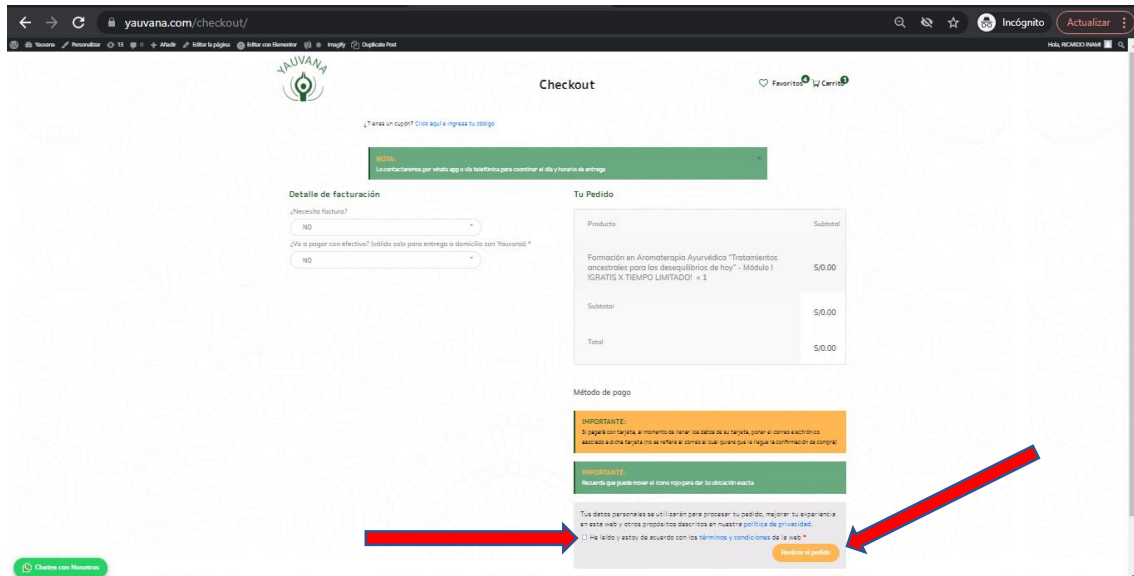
yauvana.com/checkout/

Incógnito

Actualizar

Yauvana Personalizar 13 0 Añadir Editar la página Editar con Elementor Imagify Duplicate Post

Hola, RICARDO INAMI

YAUVANA

Checkout

Favoritos 0 Carrito 1

¿Tienes un cupón? Click aquí e ingresa tu código

NOTA:
Lo contactaremos por whats app o vía telefónica para coordinar el día y horario de entrega

Detalle de facturación

¿Necesita factura?

NO

¿Va a pagar con efectivo? (válido solo para entrega a domicilio con Yauvana) *

NO

Tu Pedido

| Producto | Subtotal |
|---|---|
| Formación en Aromaterapia Ayurvédica "Tratamientos ancestrales para los desequilibrios de hoy" - Módulo I ¡GRATIS X TIEMPO LIMITADO! × 1 | S/0.00 |
| Subtotal | S/0.00 |
| Total | S/0.00 |

Método de pago

IMPORTANTE:
Si pagará con tarjeta, al momento de llenar los datos de su tarjeta, poner el correo electrónico asociado a dicha tarjeta (no se refiere al correo al cual quiere que le llegue la confirmación de compra)

IMPORTANTE:
Recuerda que puedes mover el icono rojo para dar tu ubicación exacta

Tus datos personales se utilizarán para procesar tu pedido, mejorar tu experiencia en esta web y otros propósitos descritos en nuestra política de privacidad.

He leído y estoy de acuerdo con los términos y condiciones de la web *

Realizar el pedido

Chatea con Nosotros